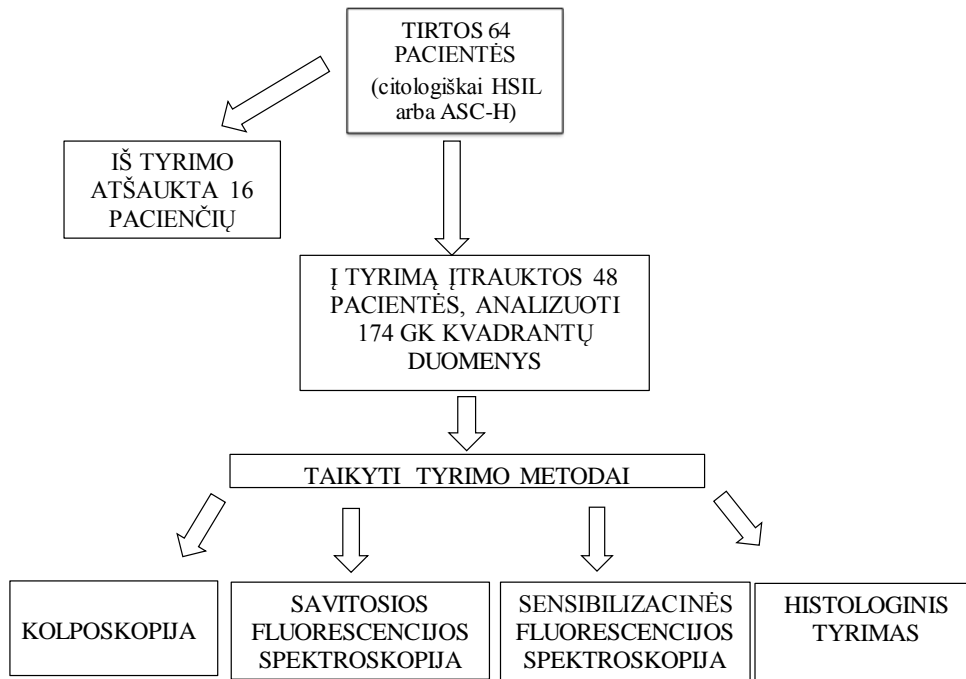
TIRTOS 64 PACIENTĖS (citologiškai HSIL arba ASC-H)

IŠ TYRIMO ATŠAUKTA 16 PACIENČIŲ

Į TYRIMĄ ĮTRAUKTOS 48 PACIENTĖS, ANALIZUOTI 174 GK KVADRANTŲ DUOMENYS

TAIKYTI TYRIMO METODAI

KOLPOSKOPIJA

SAVITOSIOS FLUORESCENCIJOS SPEKTROSKOPIJA

SENSIBILIZACINĖS FLUORESCENCIJOS SPEKTROSKOPIJA

HISTOLOGINIS TYRIMAS